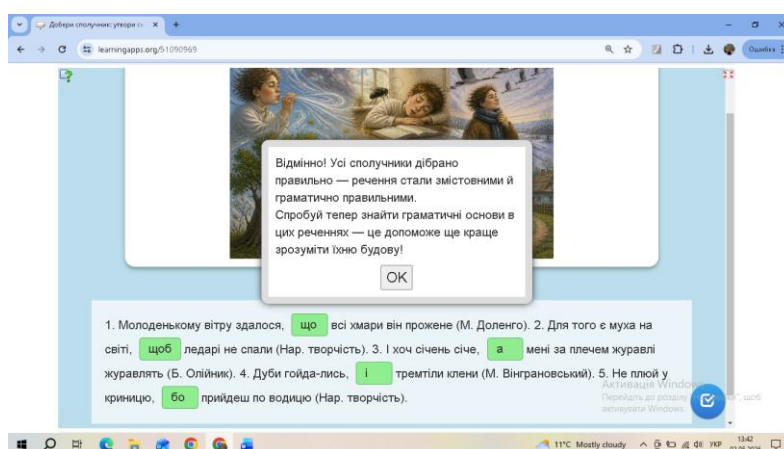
Добери сполучник: утвори сп ×

learningapps.org/51090969

Помилка

Відмінно! Усі сполучники дібрано правильно — речення стали змістовними й граматично правильними.
Спробуй тепер знайти граматичні основи в цих реченнях — це допоможе ще краще зрозуміти їхню будову!

OK

1. Молоденькому вітру здалося, що всі хмари він прожене (М. Доленго). 2. Для того є муха на світі, щоб ледарі не спали (Нар. творчість). 3. І хоч січень січе, а мені за плечем журавлі журавлять (Б. Олійник). 4. Дуби гойда-лись, і тремтіли клени (М. Вінграновський). 5. Не плюй у криницю, бо прийдеш по водицю (Нар. творчість).

Активація Windows
Перейдіть до розділу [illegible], щоб активувати Windows.

11°C Mostly cloudy УКР 13:42